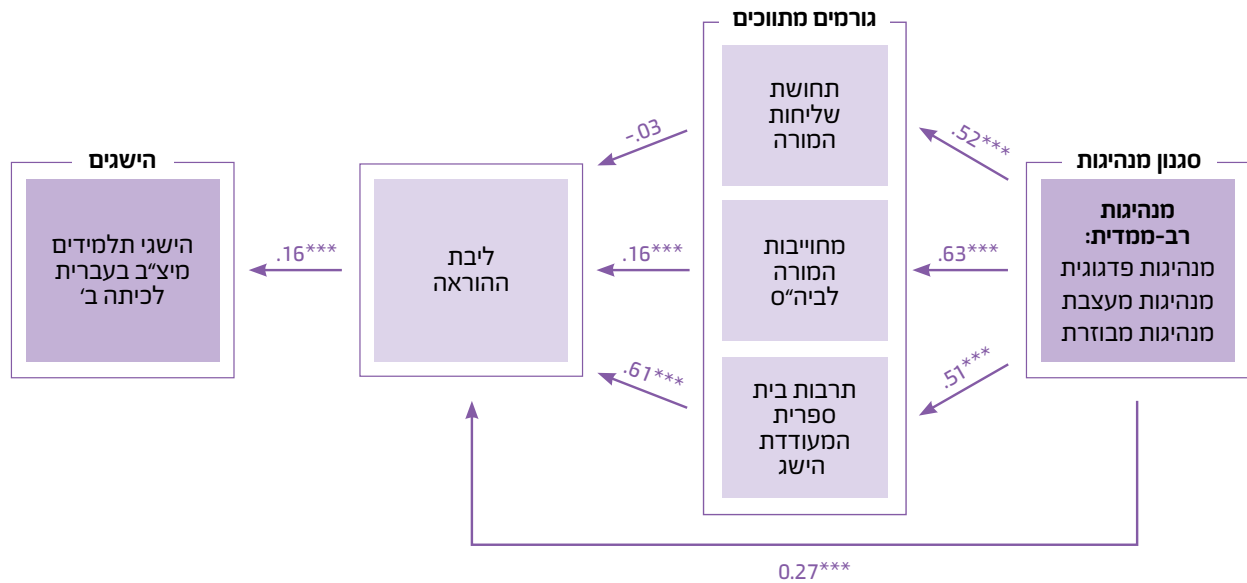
סגנון מנהיגות

מנהיגות רב-ממדית:
מנהיגות פדגוגית
מנהיגות מעצבת
מנהיגות מבוזרת

גורמים מתווכים

תחושת שליחות המורה

מחוייבות המורה לביה״ס

תרבות בית ספרית המעודדת הישג

ליבת ההוראה

הישגים

הישגי תלמידים מיצ״ב בעברית לכיתה ב׳

.52***

.63***

.51***

-.03

.16***

.61***

.16***

0.27***